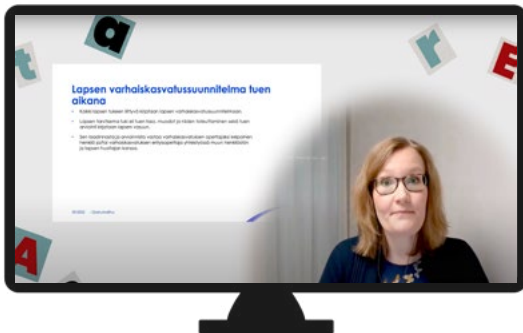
t a r E A

Lapsen varhaiskasvatussuunnitelma tuen aikana

Kaikki lapselle tuleen liittyvä kirjataan lapsen varhaiskasvatussuunnitelmaan.

Lapsen tarvitsema tuki eri tuen tasoilla, muodot ja niiden toteuttaminen sekä tuen arviointi kirjataan lapsen vasuun.

Sen laatimisesta ja arvioinnista vastaa varhaiskasvatuksen opettajaksi kelpoinen henkilö yhdessä varhaiskasvatuksen erityisopettajan yhteistyössä muun henkilöstön ja lapsen huoltajien kanssa.

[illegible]